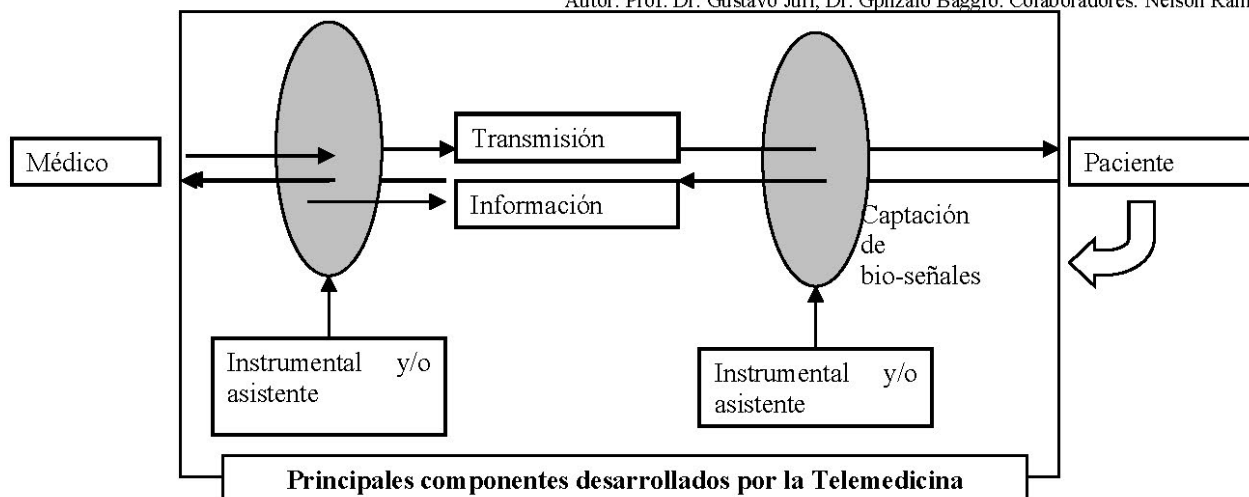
Autor: Prof. Dr. Gustavo Juri, Dr. Gonzalo Baggio. Colaboradores: Nelson Ram

Médico

Transmisión

Información

Paciente

Captación de bio-señales

Instrumental y/o asistente

Instrumental y/o asistente

Principales componentes desarrollados por la Telemedicina